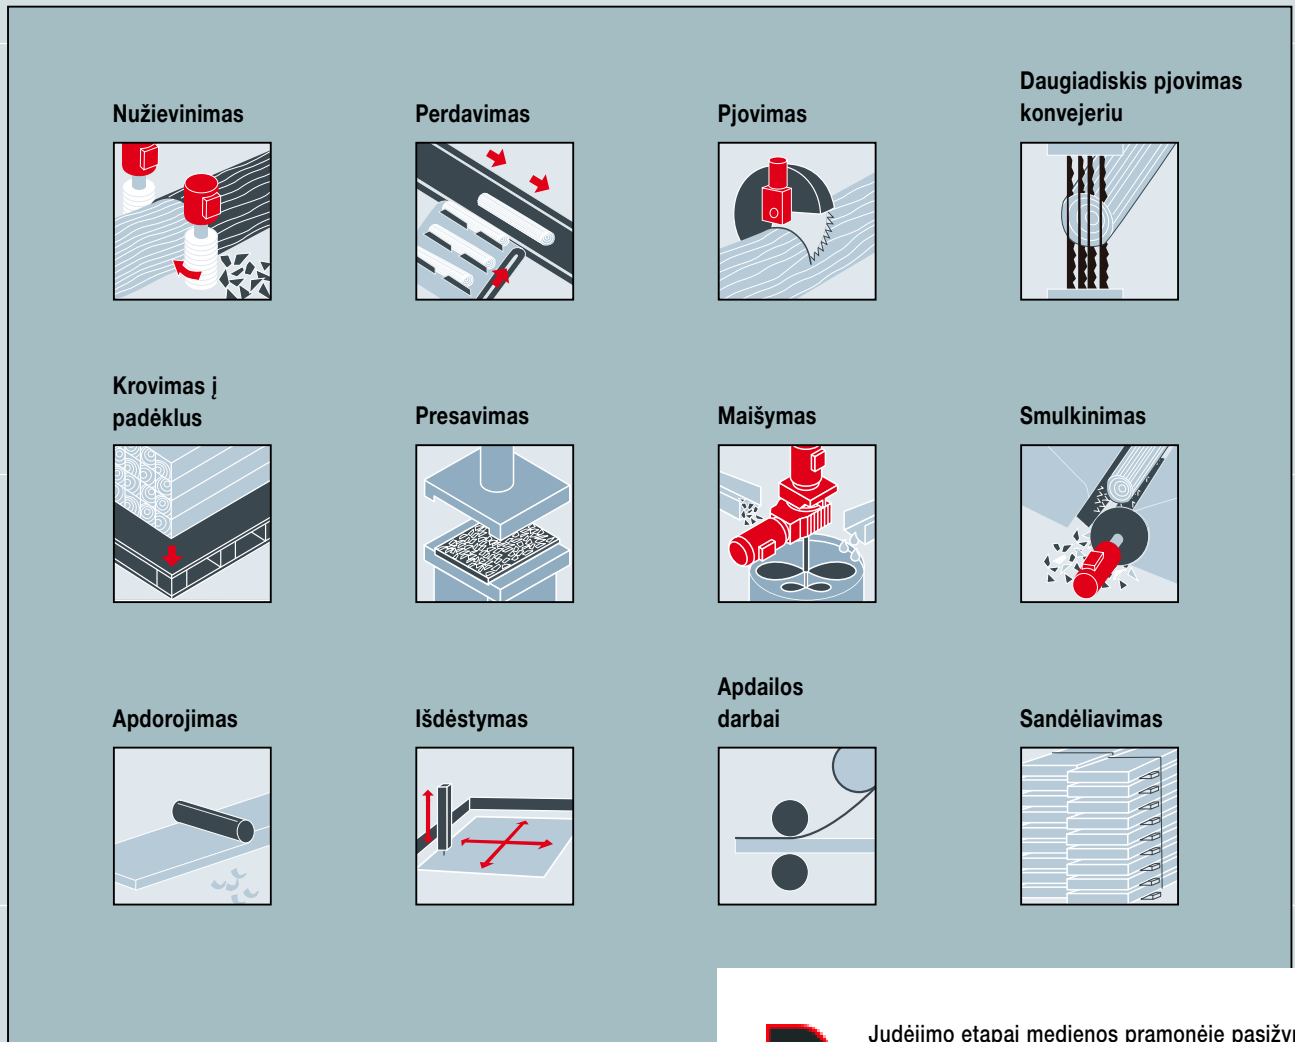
Nužievinimas

Perdavimas

Pjovimas

Daugiadiskis pjovimas konvejeriu

Krovimas į padėklus

Presavimas

Maišymas

Smulkinimas

Apdorojimas

Išdėstymas

Apdailos darbai

Sandėliavimas

Judėjimo etapai medienos pramonėje pasižy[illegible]